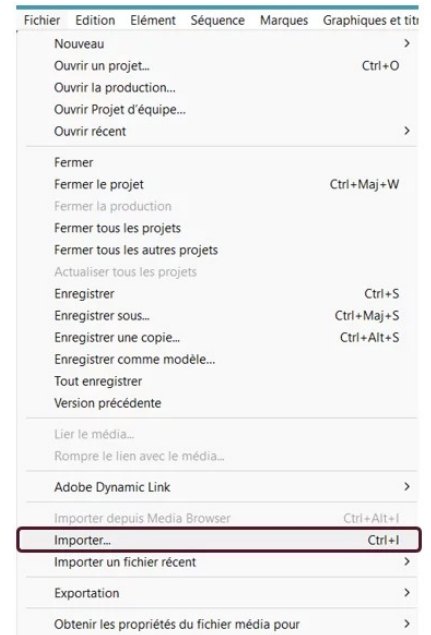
Fichier Edition Elément Séquence Marques Graphiques et titr

Nouveau >
Ouvrir un projet... Ctrl+O
Ouvrir la production...
Ouvrir Projet d'équipe...
Ouvrir récent >

Fermer
Fermer le projet Ctrl+Maj+W
Fermer la production
Fermer tous les projets
Fermer tous les autres projets
Actualiser tous les projets
Enregistrer Ctrl+S
Enregistrer sous... Ctrl+Maj+S
Enregistrer une copie... Ctrl+Alt+S
Enregistrer comme modèle...
Tout enregistrer
Version précédente

Lier le média...
Rompre le lien avec le média...

Adobe Dynamic Link >

Importer depuis Media Browser Ctrl+Alt+I
Importer... Ctrl+I
Importer un fichier récent >

Exportation >

Obtenir les propriétés du fichier média pour >